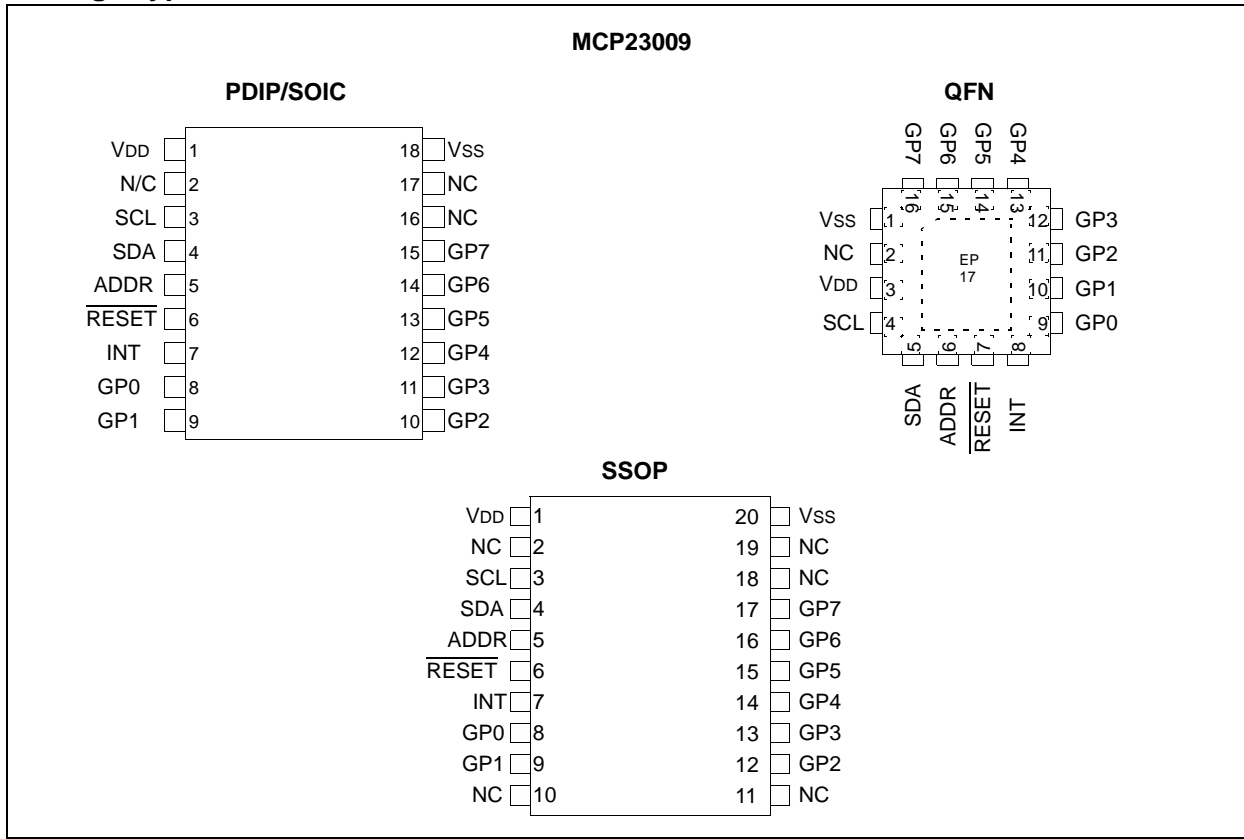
MCP23009

PDIP/SOIC

VDD 1
N/C 2
SCL 3
SDA 4
ADDR 5
$\overline{RESET}$ 6
INT 7
GP0 8
GP1 9

18 VSS
17 NC
16 NC
15 GP7
14 GP6
13 GP5
12 GP4
11 GP3
10 GP2

QFN

GP7 GP6 GP5 GP4
16 15 14 13

VSS 1
NC 2
VDD 3
SCL 4

EP
17

12 GP3
11 GP2
10 GP1
9 GP0

5 6 7 8
SDA ADDR $\overline{RESET}$ INT

SSOP

VDD 1
NC 2
SCL 3
SDA 4
ADDR 5
$\overline{RESET}$ 6
INT 7
GP0 8
GP1 9
NC 10

20 VSS
19 NC
18 NC
17 GP7
16 GP6
15 GP5
14 GP4
13 GP3
12 GP2
11 NC